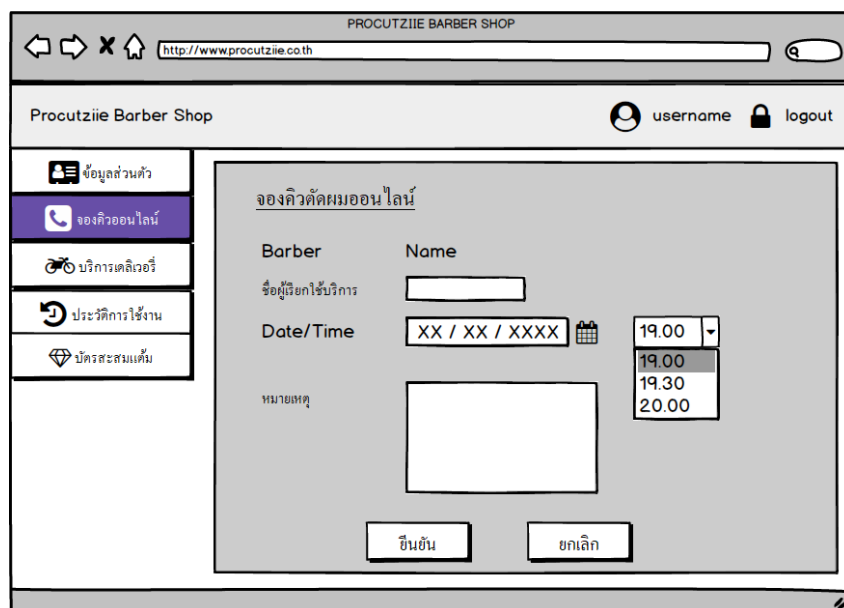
PROCUTZIIE BARBER SHOP

http://www.procutziie.co.th

Procutziie Barber Shop

username

logout

ข้อมูลส่วนตัว

จองคิวออนไลน์

บริการเดลิเวอรี่

ประวัติการใช้งาน

บัตรสะสมแต้ม

จองคิวตัดผมออนไลน์

Barber

Name

ชื่อผู้เรียกใช้บริการ

Date/Time

XX / XX / XXXX

19.00

19.00

19.30

20.00

หมายเหตุ

ยืนยัน

ยกเลิก